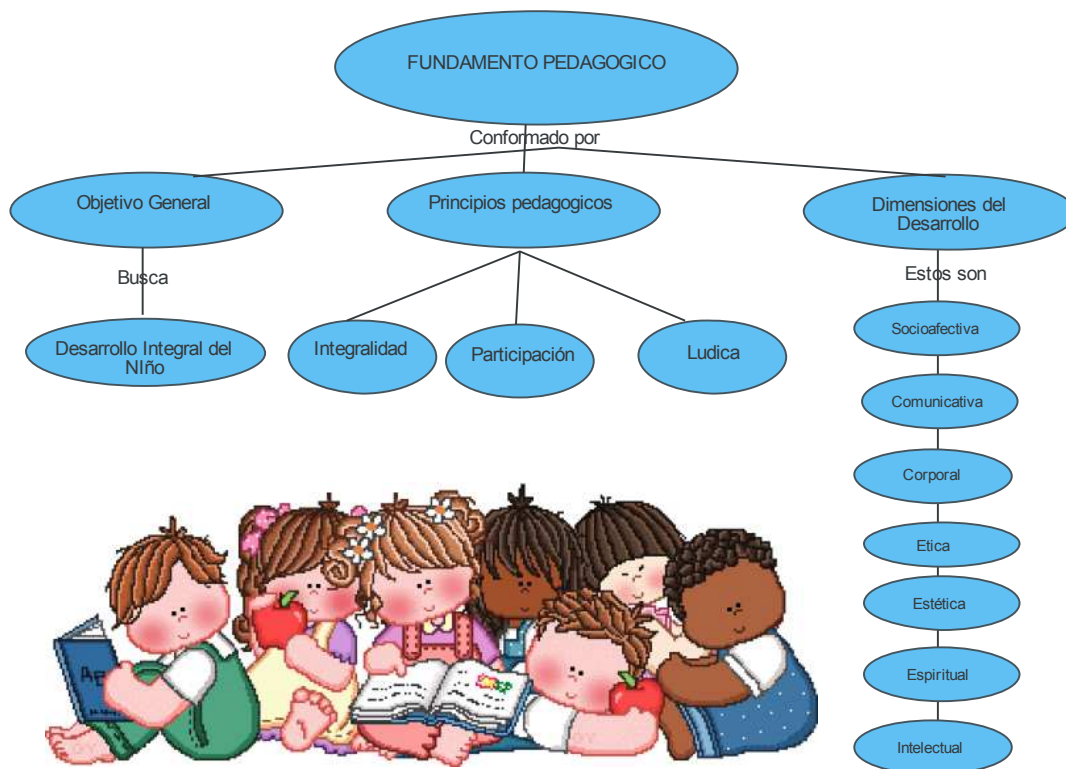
FUNDAMENTO PEDAGOGICO

Conformado por

Objetivo General

Busca

Desarrollo Integral del NIño

Principios pedagogicos

Integralidad

Participación

Ludica

Dimensiones del Desarrollo

Estos son

Socioafectiva

Comunicativa

Corporal

Etica

Estética

Espiritual

Intelectual